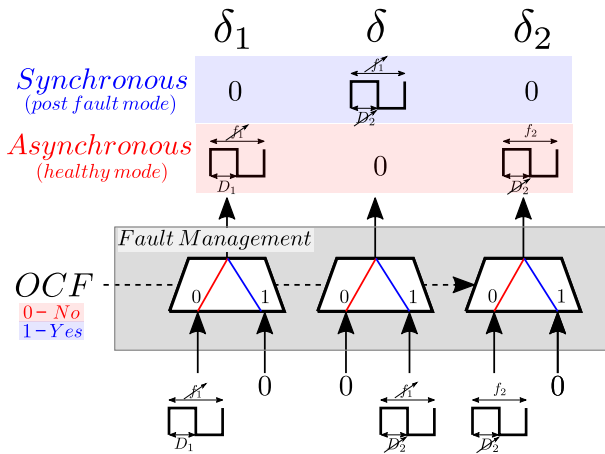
$\delta_1$ $\delta$ $\delta_2$

$Synchronous$
$(post\, fault\, mode)$

0 $f_1$ $D_2$ 0

$Asynchronous$
$(healthy\, mode)$

$f_1$ $D_1$ 0 $f_2$ $D_2$

$Fault\, Management$

$OCF$
$0 - No$
$1 - Yes$

0 1 0 1 0 1

$f_1$ $D_1$ 0 0 $f_1$ $D_2$ $f_2$ $D_2$ 0